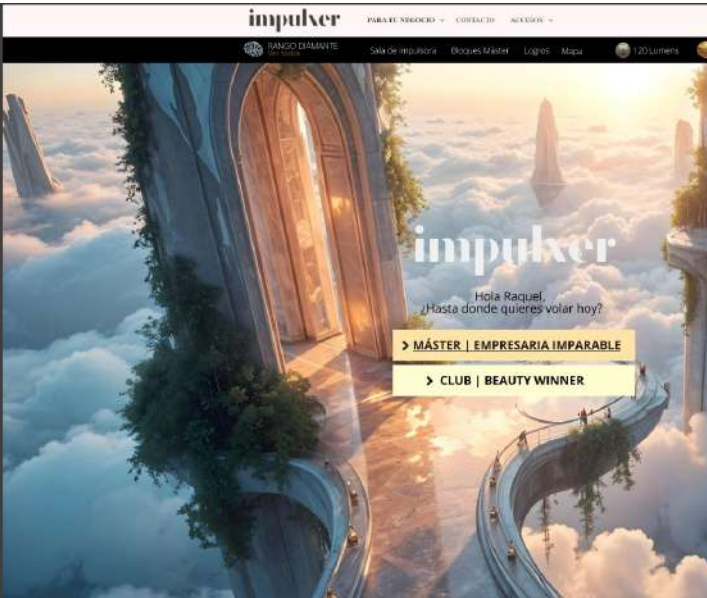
impulxer

PARA TU NEGOCIO ⌄ CONTACTO ACCESOS ⌄

RANGO DIAMANTE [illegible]

Sala de impulsora Bloques Máster Logros Mapa 120 Lumens

impulxer

Hola Raquel,
¿Hasta donde quieres volar hoy?

> MÁSTER | EMPRESARIA IMPARABLE

> CLUB | BEAUTY WINNER